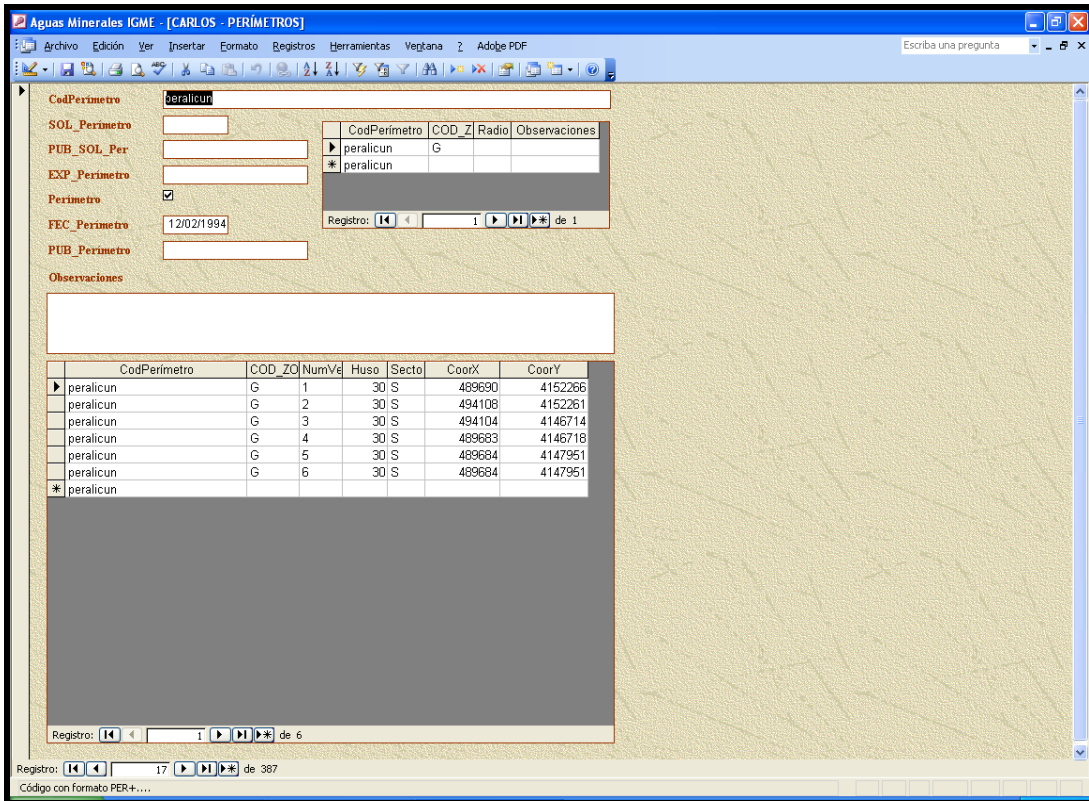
Aguas Minerales IGME - [CARLOS - PERÍMETROS]

Archivo Edición Ver Insertar Formato Registros Herramientas Ventana ? Adobe PDF

Escriba una pregunta

CodPerimetro peralicun

SOL_Perimetro

PUB_SOL_Per

EXP_Perimetro

Perimetro

FEC_Perimetro 12/02/1994

PUB_Perimetro

Observaciones

| CodPerímetro | COD_Z | Radio | Observaciones |
|---|---|---|---|
| peralicun | G | | |
| peralicun | | | |

Registro: 1 de 1

| CodPerímetro | COD_ZO | NumVe | Huso | Secto | CoorX | CoorY |
|---|---|---|---|---|---|---|
| peralicun | G | 1 | 30 | S | 489690 | 4152266 |
| peralicun | G | 2 | 30 | S | 494108 | 4152261 |
| peralicun | G | 3 | 30 | S | 494104 | 4146714 |
| peralicun | G | 4 | 30 | S | 489683 | 4146718 |
| peralicun | G | 5 | 30 | S | 489684 | 4147951 |
| peralicun | G | 6 | 30 | S | 489684 | 4147951 |
| peralicun | | | | | | |

Registro: 1 de 6

Registro: 17 de 387

Código con formato PER+....